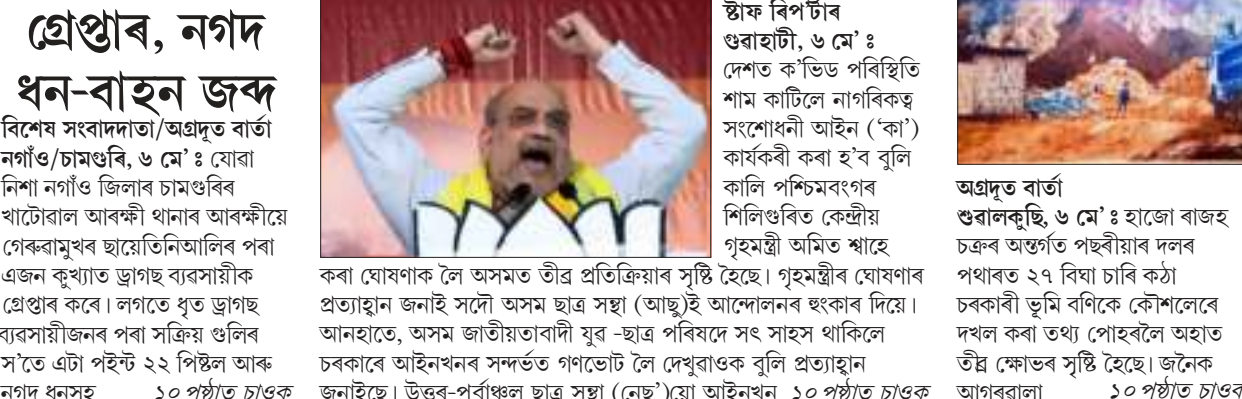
গ্ৰেপ্তাৰ, নগদ ধন-বাহন জব্দ

বিশেষ সংবাদদাতা/অগ্ৰদূত বাৰ্তা
নগাঁও/চামগুৰি, ৬ মে' ঃ যোৱা নিশা নগাঁও জিলাৰ চামগুৰিৰ খাটোৱাল আৰক্ষী থানাৰ আৰক্ষীয়ে গেৰুৱামুখৰ ছায়েতিনিআলিৰ পৰা এজন কুখ্যাত ড্ৰাগছ ব্যৱসায়ীক গ্ৰেপ্তাৰ কৰে। লগতে ধৃত ড্ৰাগছ ব্যৱসায়ীজনৰ পৰা সক্ৰিয় গুলিৰ স'তে এটা পইন্ট ২২ পিষ্টল আৰু নগদ ধনসহ ১০ পৃষ্ঠাত চাওক

ষ্টাফ ৰিপ'ৰ্টাৰ
গুৱাহাটী, ৬ মে' ঃ দেশত ক'ভিড পৰিস্থিতি শাম কাটিলে নাগৰিকত্ব সংশোধনী আইন ('কা') কাৰ্যকৰী কৰা হ'ব বুলি কালি পশ্চিমবংগৰ শিলিগুৰিত কেন্দ্ৰীয় গৃহমন্ত্ৰী অমিত শ্বাহে কৰা ঘোষণাক লৈ অসমত তীব্ৰ প্ৰতিক্ৰিয়াৰ সৃষ্টি হৈছে। গৃহমন্ত্ৰীৰ ঘোষণাৰ প্ৰত্যাহ্বান জনাই সদৌ অসম ছাত্ৰ সন্থা (আছু)ই আন্দোলনৰ হুংকাৰ দিয়ে। আনহাতে, অসম জাতীয়তাবাদী যুৱ -ছাত্ৰ পৰিষদে সৎ সাহস থাকিলে চৰকাৰে আইনখনৰ সন্দৰ্ভত গণভোট লৈ দেখুৱাওক বুলি প্ৰত্যাহ্বান জনাইছে। উত্তৰ-পূৰ্বাঞ্চল ছাত্ৰ সন্থা (নেছ')য়ো আইনখন ১০ পৃষ্ঠাত চাওক

অগ্ৰদূত বাৰ্তা
শুৱালকুছি, ৬ মে' ঃ হাজো ৰাজহ চক্ৰৰ অন্তৰ্গত পছৰীয়াৰ দলৰ পথাৰত ২৭ বিঘা চাৰি কঠা চৰকাৰী ভূমি বণিকে কৌশলেৰে দখল কৰা তথ্য পোহৰলৈ অহাত তীব্ৰ ক্ষোভৰ সৃষ্টি হৈছে। জনৈক আগৰৱালা ১০ পৃষ্ঠাত চাওক